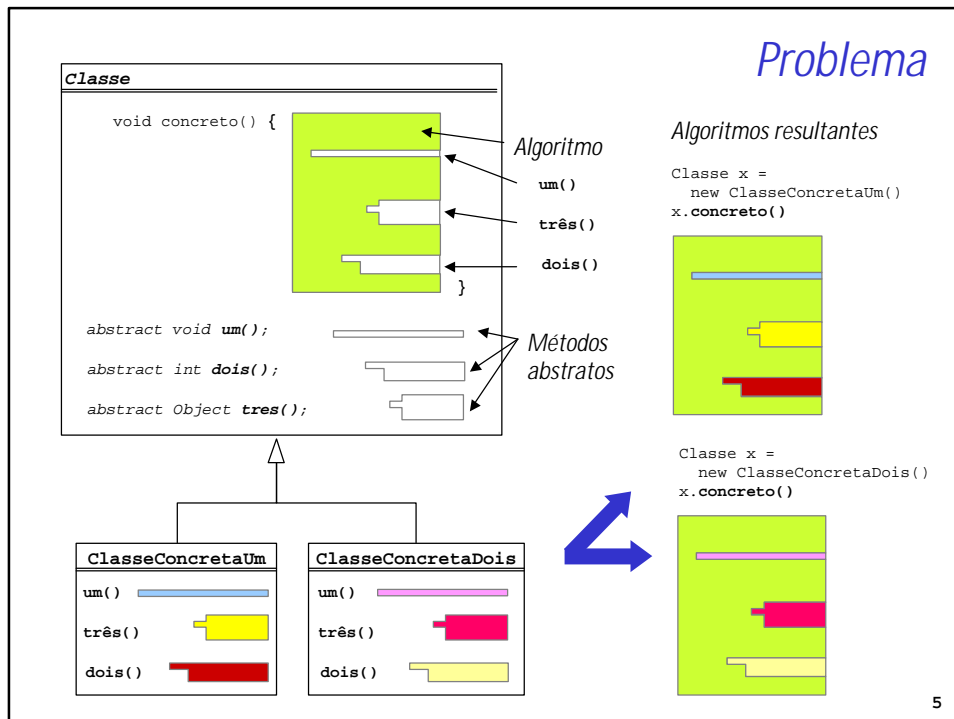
Problema

Classe

void concreto() {

}

Algoritmo

um()

três()

dois()

abstract void um();

abstract int dois();

abstract Object tres();

Métodos abstratos

Algoritmos resultantes

Classe x =
  new ClasseConcretaUm()
x.concreto()

Classe x =
  new ClasseConcretaDois()
x.concreto()

ClasseConcretaUm

um()

três()

dois()

ClasseConcretaDois

um()

três()

dois()

5